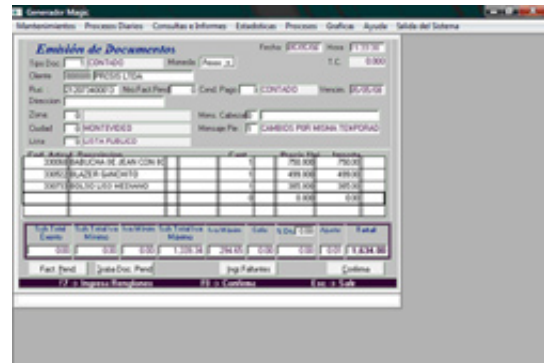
Generador Magic

Mantenimientos Procesos Diarios Consultas e Informes Estadisticas Procesos Graficas Ayuda Salida del Sistema

Emisión de Documentos

Fecha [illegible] Hora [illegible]

Tipo Doc. 1 CONTADO Moneda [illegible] T.C. 0.000

Cliente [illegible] PRISIS LTDA

Ruc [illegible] Nro Fact Pend 0 Cond. Pago 1 CONTADO Vencim. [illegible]

Direccion

Zona 0

Ciudad 0 MONTEVIDEO

Lista 0 LISTA PUBLICO

Mens. Cabezal 0

Mensaje Pie 1 CAMBIOS POR MISMA TEMPORAD

| Cod. Articul | Descripcion | Cant | Precio Uni | Importe |
|---|---|---|---|---|
| 23006 | BABUCHA DE JEAN CON BO | 1 | 750.000 | 750.00 |
| 23052 | BLAZER GANCHITO | 1 | 499.000 | 499.00 |
| 23073 | BOLSO LISO MEDIANO | 1 | 385.000 | 385.00 |
| | | 0 | 0.000 | 0.00 |

| Sub Total Exento | Sub Total Iva Minimo | Iva Minimo | Sub Total Iva Basico | Iva Basico | Sello | % Dto | Dto | Ajuste | Total |
|---|---|---|---|---|---|---|---|---|---|
| 0.00 | 0.00 | 0.00 | 1,339.34 | 294.65 | 0.00 | 0.00 | 0.00 | 0.01 | 1,634.00 |

Fact. Pend. Graba Doc. Pend Ing Faltantes Confirma

F7 -> Ingreso Renglones F8 -> Confirma Esc -> Salir